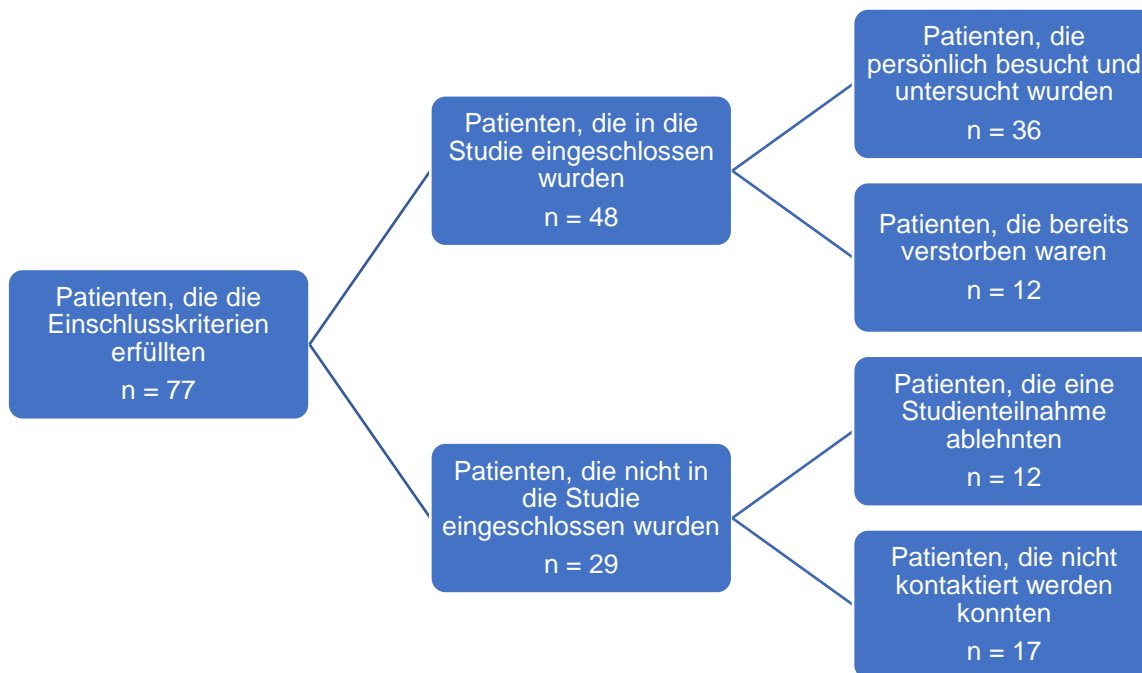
Patienten, die die Einschlusskriterien erfüllten
n = 77

Patienten, die in die Studie eingeschlossen wurden
n = 48

Patienten, die persönlich besucht und untersucht wurden
n = 36

Patienten, die bereits verstorben waren
n = 12

Patienten, die nicht in die Studie eingeschlossen wurden
n = 29

Patienten, die eine Studienteilnahme ablehnten
n = 12

Patienten, die nicht kontaktiert werden konnten
n = 17